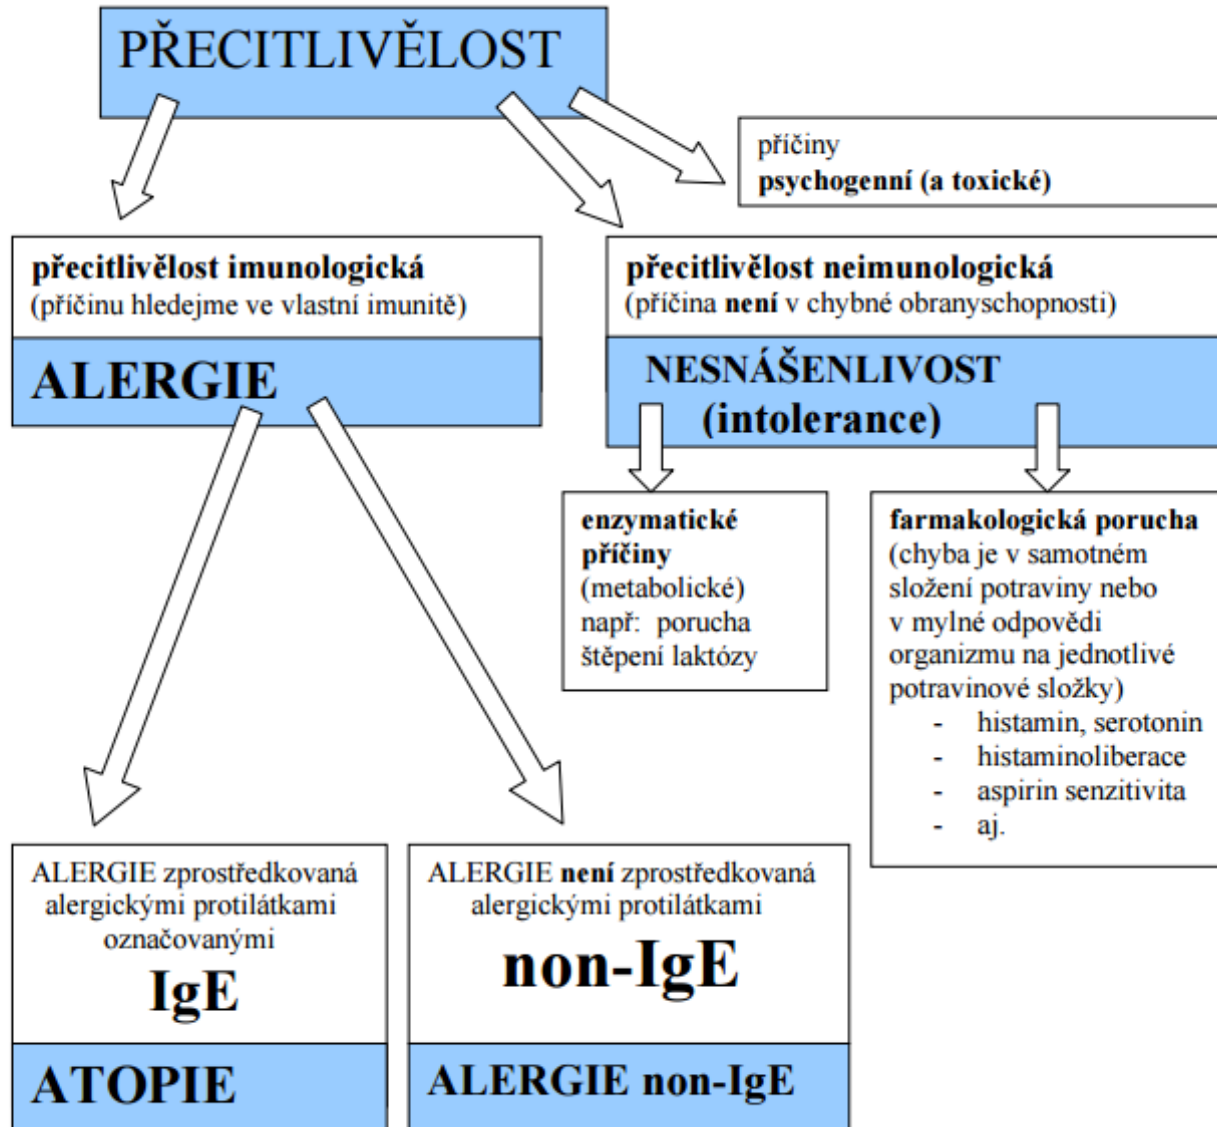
PŘECITLIVĚLOST

příčiny
psychogenní (a toxické)

přecitlivělost imunologická
(příčinu hledejme ve vlastní imunitě)

ALERGIE

přecitlivělost neimunologická
(příčina není v chybné obranyschopnosti)

NESNÁŠENLIVOST
(intolerance)

enzymatické příčiny
(metabolické)
např: porucha štěpení laktózy

farmakologická porucha
(chyba je v samotném složení potraviny nebo v mylné odpovědi organizmu na jednotlivé potravinové složky)
- histamin, serotonin
- histaminoliberace
- aspirin senzitivita
- aj.

ALERGIE zprostředkovaná alergickými protilátkami označovanými
IgE

ATOPIE

ALERGIE není zprostředkovaná alergickými protilátkami
non-IgE

ALERGIE non-IgE